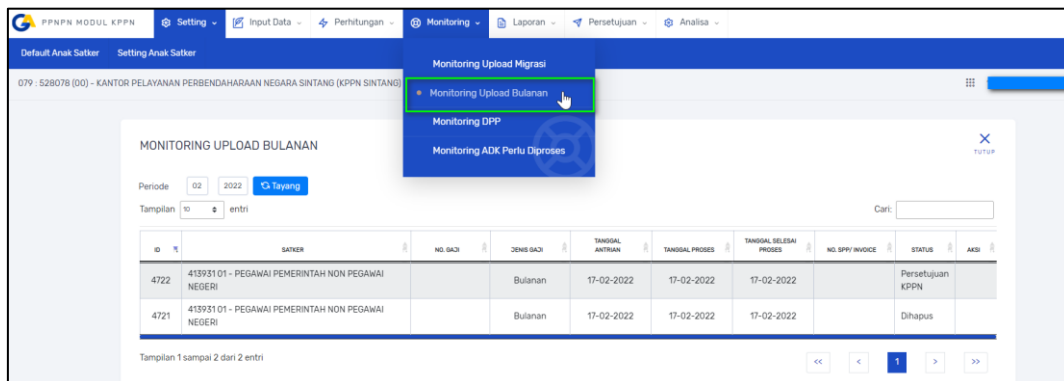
PPNPN MODUL KPPN Setting Input Data Perhitungan Monitoring Laporan Persetujuan Analisa

Default Anak Satker Setting Anak Satker

079 : 528078 (00) - KANTOR PELAYANAN PERBENDAHARAAN NEGARA SINTANG (KPPN SINTANG)

Monitoring Upload Migrasi
Monitoring Upload Bulanan
Monitoring DPP
Monitoring ADK Perlu Diproses

MONITORING UPLOAD BULANAN

TUTUP

Periode 02 2022 Tayang

Tampilan 10 entri

Cari:

| ID | SATKER | NO. GAJI | JENIS GAJI | TANGGAL ANTRIAN | TANGGAL PROSES | TANGGAL SELESAI PROSES | NO. SPP/ INVOICE | STATUS | AKSI |
|---|---|---|---|---|---|---|---|---|---|
| 4722 | 41393101 - PEGAWAI PEMERINTAH NON PEGAWAI NEGERI | | Bulanan | 17-02-2022 | 17-02-2022 | 17-02-2022 | | Persetujuan KPPN | |
| 4721 | 41393101 - PEGAWAI PEMERINTAH NON PEGAWAI NEGERI | | Bulanan | 17-02-2022 | 17-02-2022 | 17-02-2022 | | Dihapus | |

Tampilan 1 sampai 2 dari 2 entri

<< < 1 > >>